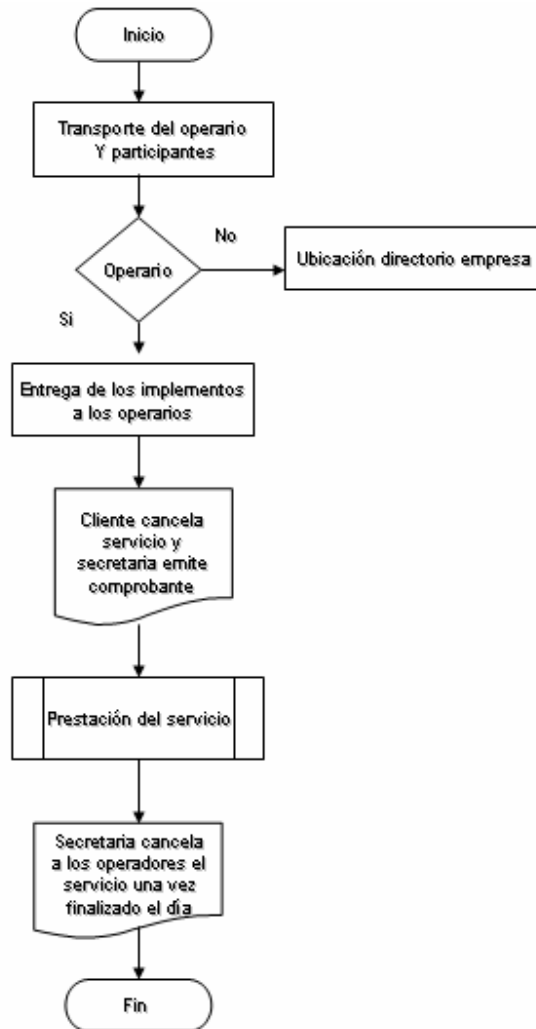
Inicio

Transporte del operario Y participantes

Operario

No

Ubicación directorio empresa

Si

Entrega de los implementos a los operarios

Cliente cancela servicio y secretaria emite comprobante

Prestación del servicio

Secretaria cancela a los operadores el servicio una vez finalizado el día

Fin